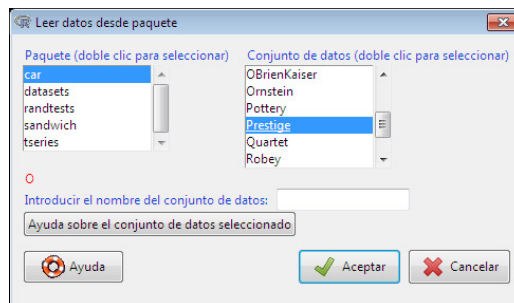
Leer datos desde paquete

Paquete (doble clic para seleccionar)
car
datasets
randtests
sandwich
tseries

Conjunto de datos (doble clic para seleccionar)
OBrienKaiser
Ornstein
Pottery
Prestige
Quartet
Robey

O

Introducir el nombre del conjunto de datos:

Ayuda sobre el conjunto de datos seleccionado

Ayuda

Aceptar

Cancelar